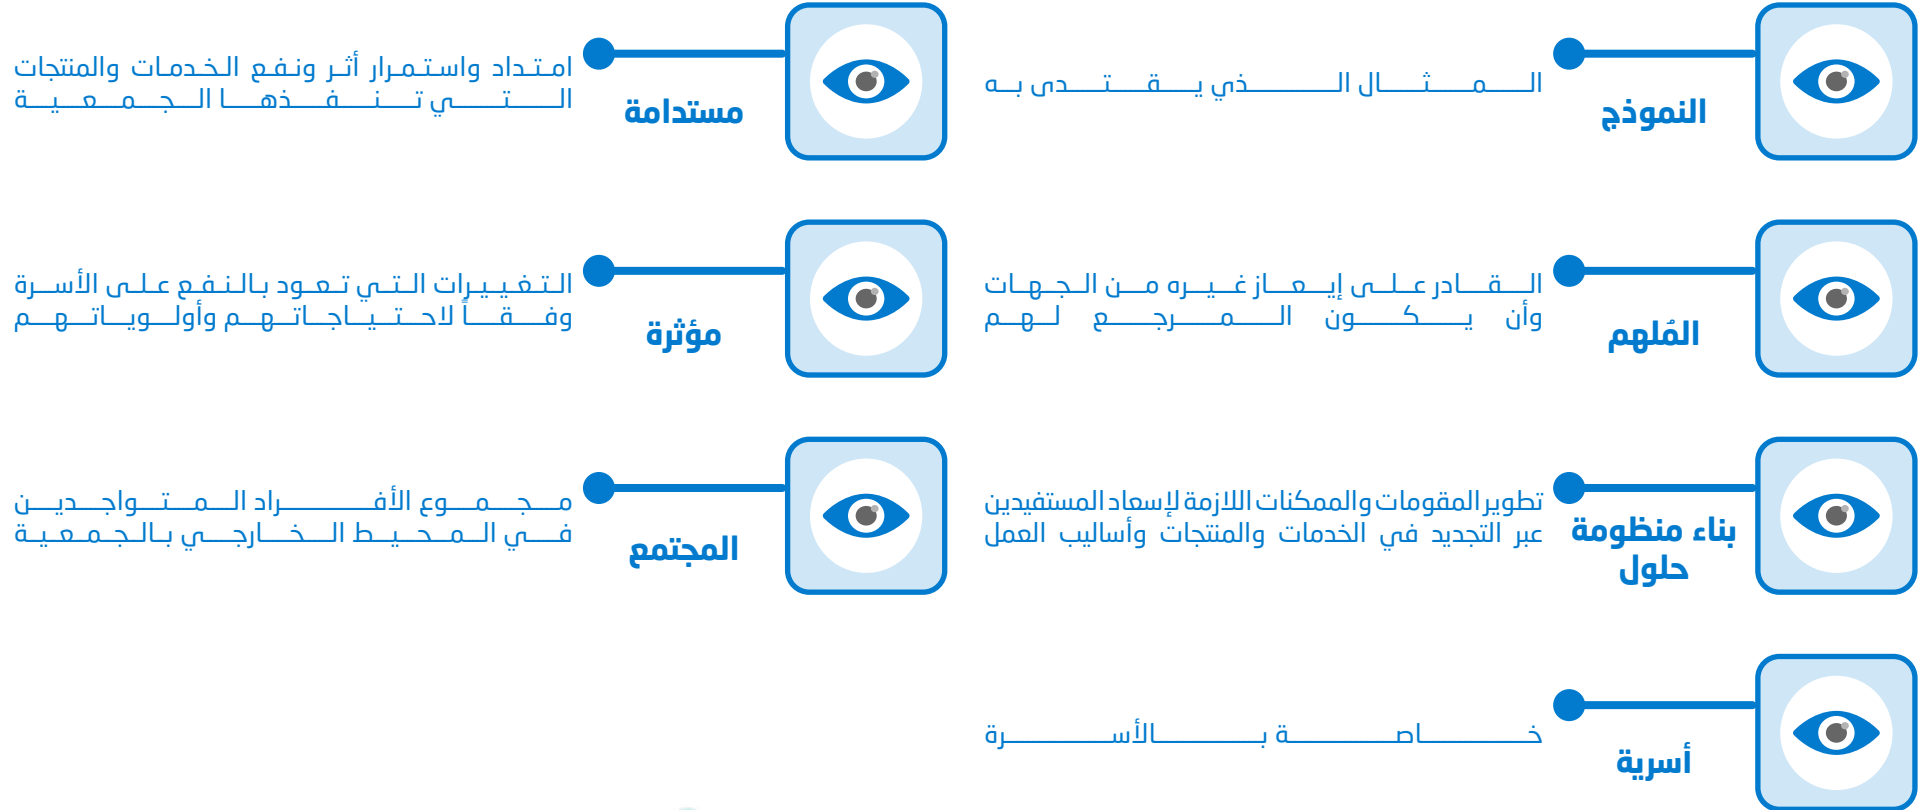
النموذج

المثال الذي يقتدى به

الملهم

القادر على إيعاز غيره من الجهات وأن يكون المرجع لهم

بناء منظومة حلول

تطوير المقومات والممكنات اللازمة لإسعاد المستفيدين عبر التجديد في الخدمات والمنتجات وأساليب العمل

أسرية

خاصة بالأسرة

مستدامة

امتداد واستمرار أثر ونفع الخدمات والمنتجات التي تنفذها الجمعية

مؤثرة

التغييرات التي تعود بالنفع على الأسرة وفقاً لاحتياجاتهم وأولوياتهم

المجتمع

مجموع الأفراد المتواجدين في المحيط الخارجي بالجمعية